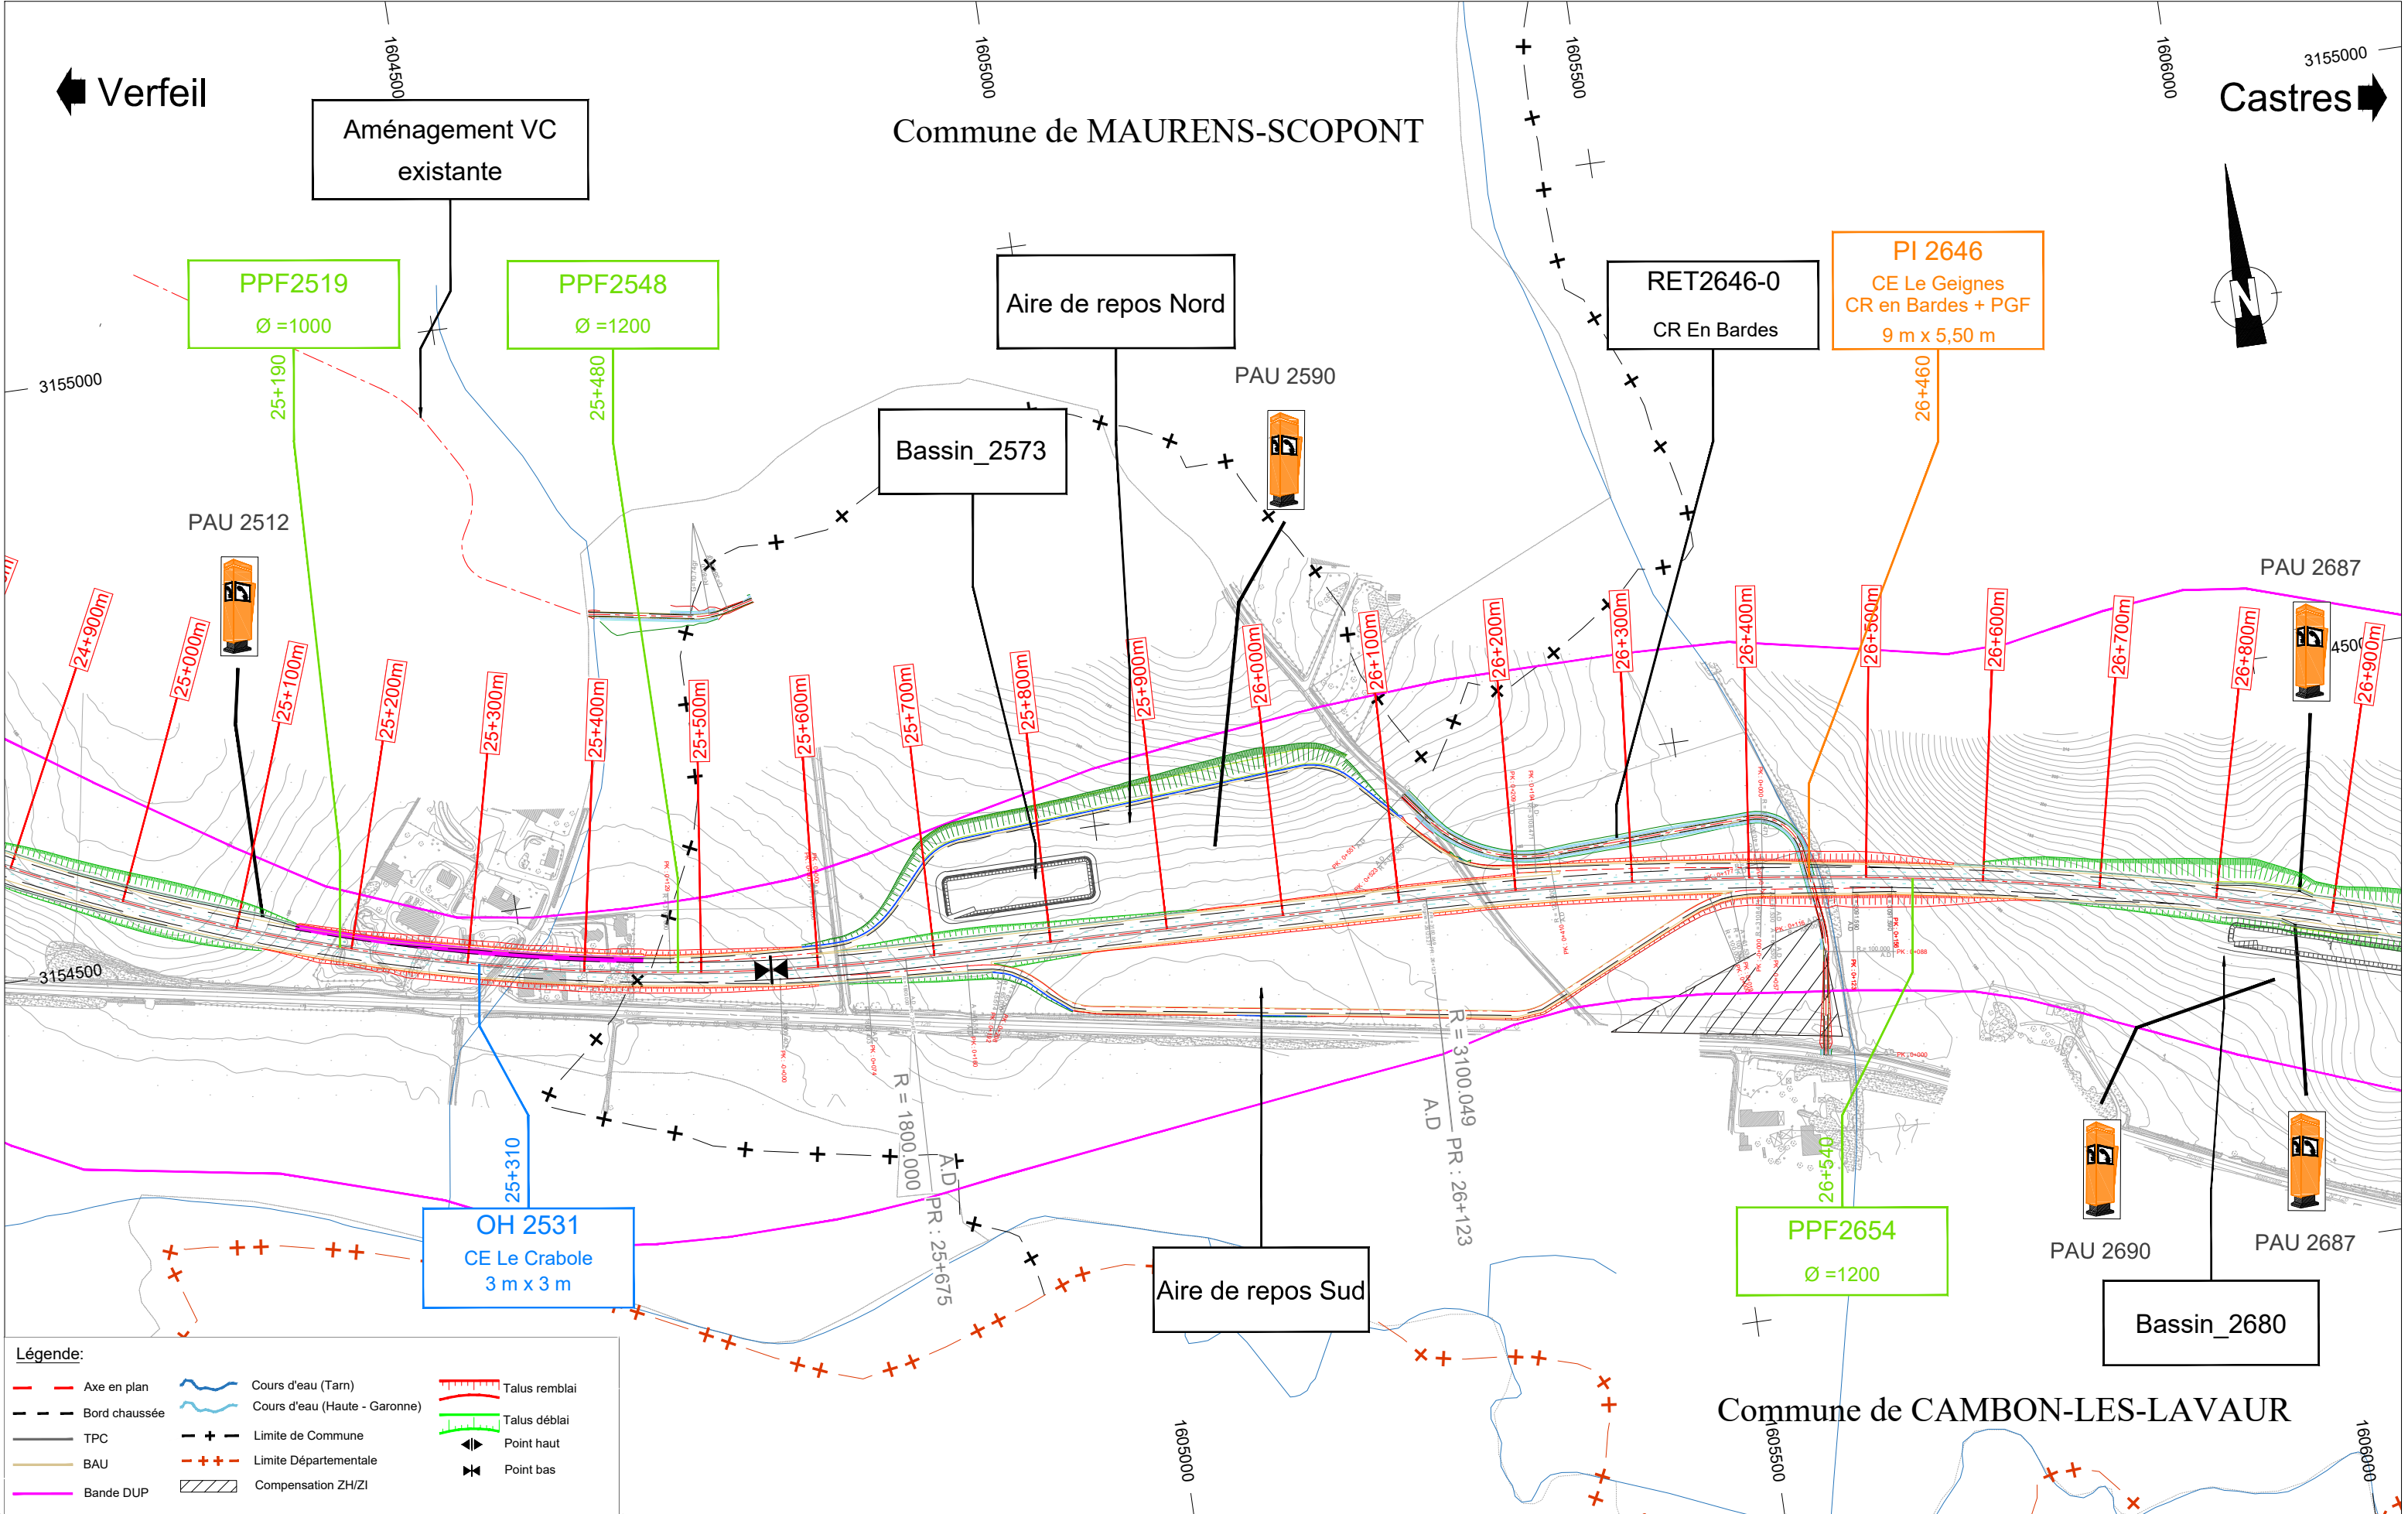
Verfeil

1604500

1605000

1605500

1606000

3155000

Castres

Aménagement VC existante

Commune de MAURENS-SCOPONT

PPF2519
Ø =1000

PPF2548
Ø =1200

Aire de repos Nord

RET2646-0
CR En Bardes

PI 2646
CE Le Geignes
CR en Bardes + PGF
9 m x 5,50 m

3155000

25+190

25+480

26+460

Bassin_2573

PAU 2590

PAU 2512

PAU 2687

24+900m

25+000m

25+100m

25+200m

25+300m

25+400m

25+500m

25+600m

25+700m

25+800m

25+900m

26+000m

26+100m

26+200m

26+300m

26+400m

26+500m

26+600m

26+700m

26+800m

26+900m

3154500

R = 1800.000

A.D

PR : 25+675

R = 3100.049

A.D

PR : 26+123

25+310

OH 2531
CE Le Crabole
3 m x 3 m

26+540

PPF2654
Ø =1200

PAU 2690

PAU 2687

Aire de repos Sud

Bassin_2680

Commune de CAMBON-LES-LAVAUR

Légende:

Axe en plan
Bord chaussée
TPC
BAU
Bande DUP
Cours d'eau (Tarn)
Cours d'eau (Haute - Garonne)
Limite de Commune
Limite Départementale
Compensation ZH/ZI
Talus remblai
Talus déblai
Point haut
Point bas

1605000

1605500

1606000